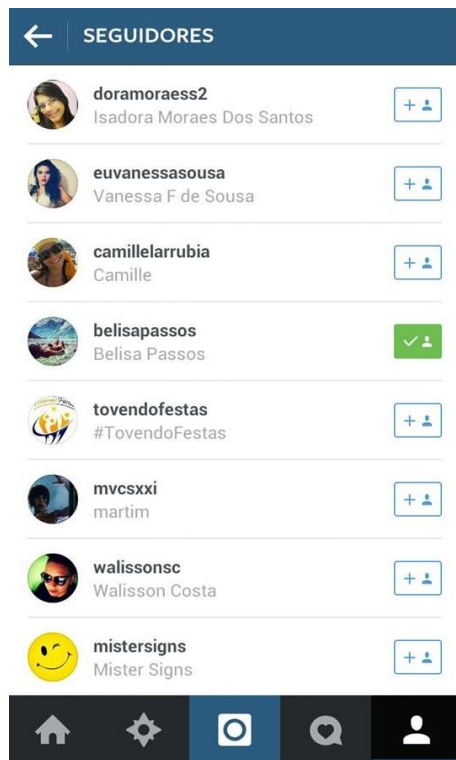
SEGUIDORES

doramoraess2
Isadora Moraes Dos Santos

euvanessasousa
Vanessa F de Sousa

camillelarrubia
Camille

belisapassos
Belisa Passos

tovendofestas
#TovendoFestas

mvcsxxi
martim

walissonsc
Walisson Costa

mistersigns
Mister Signs